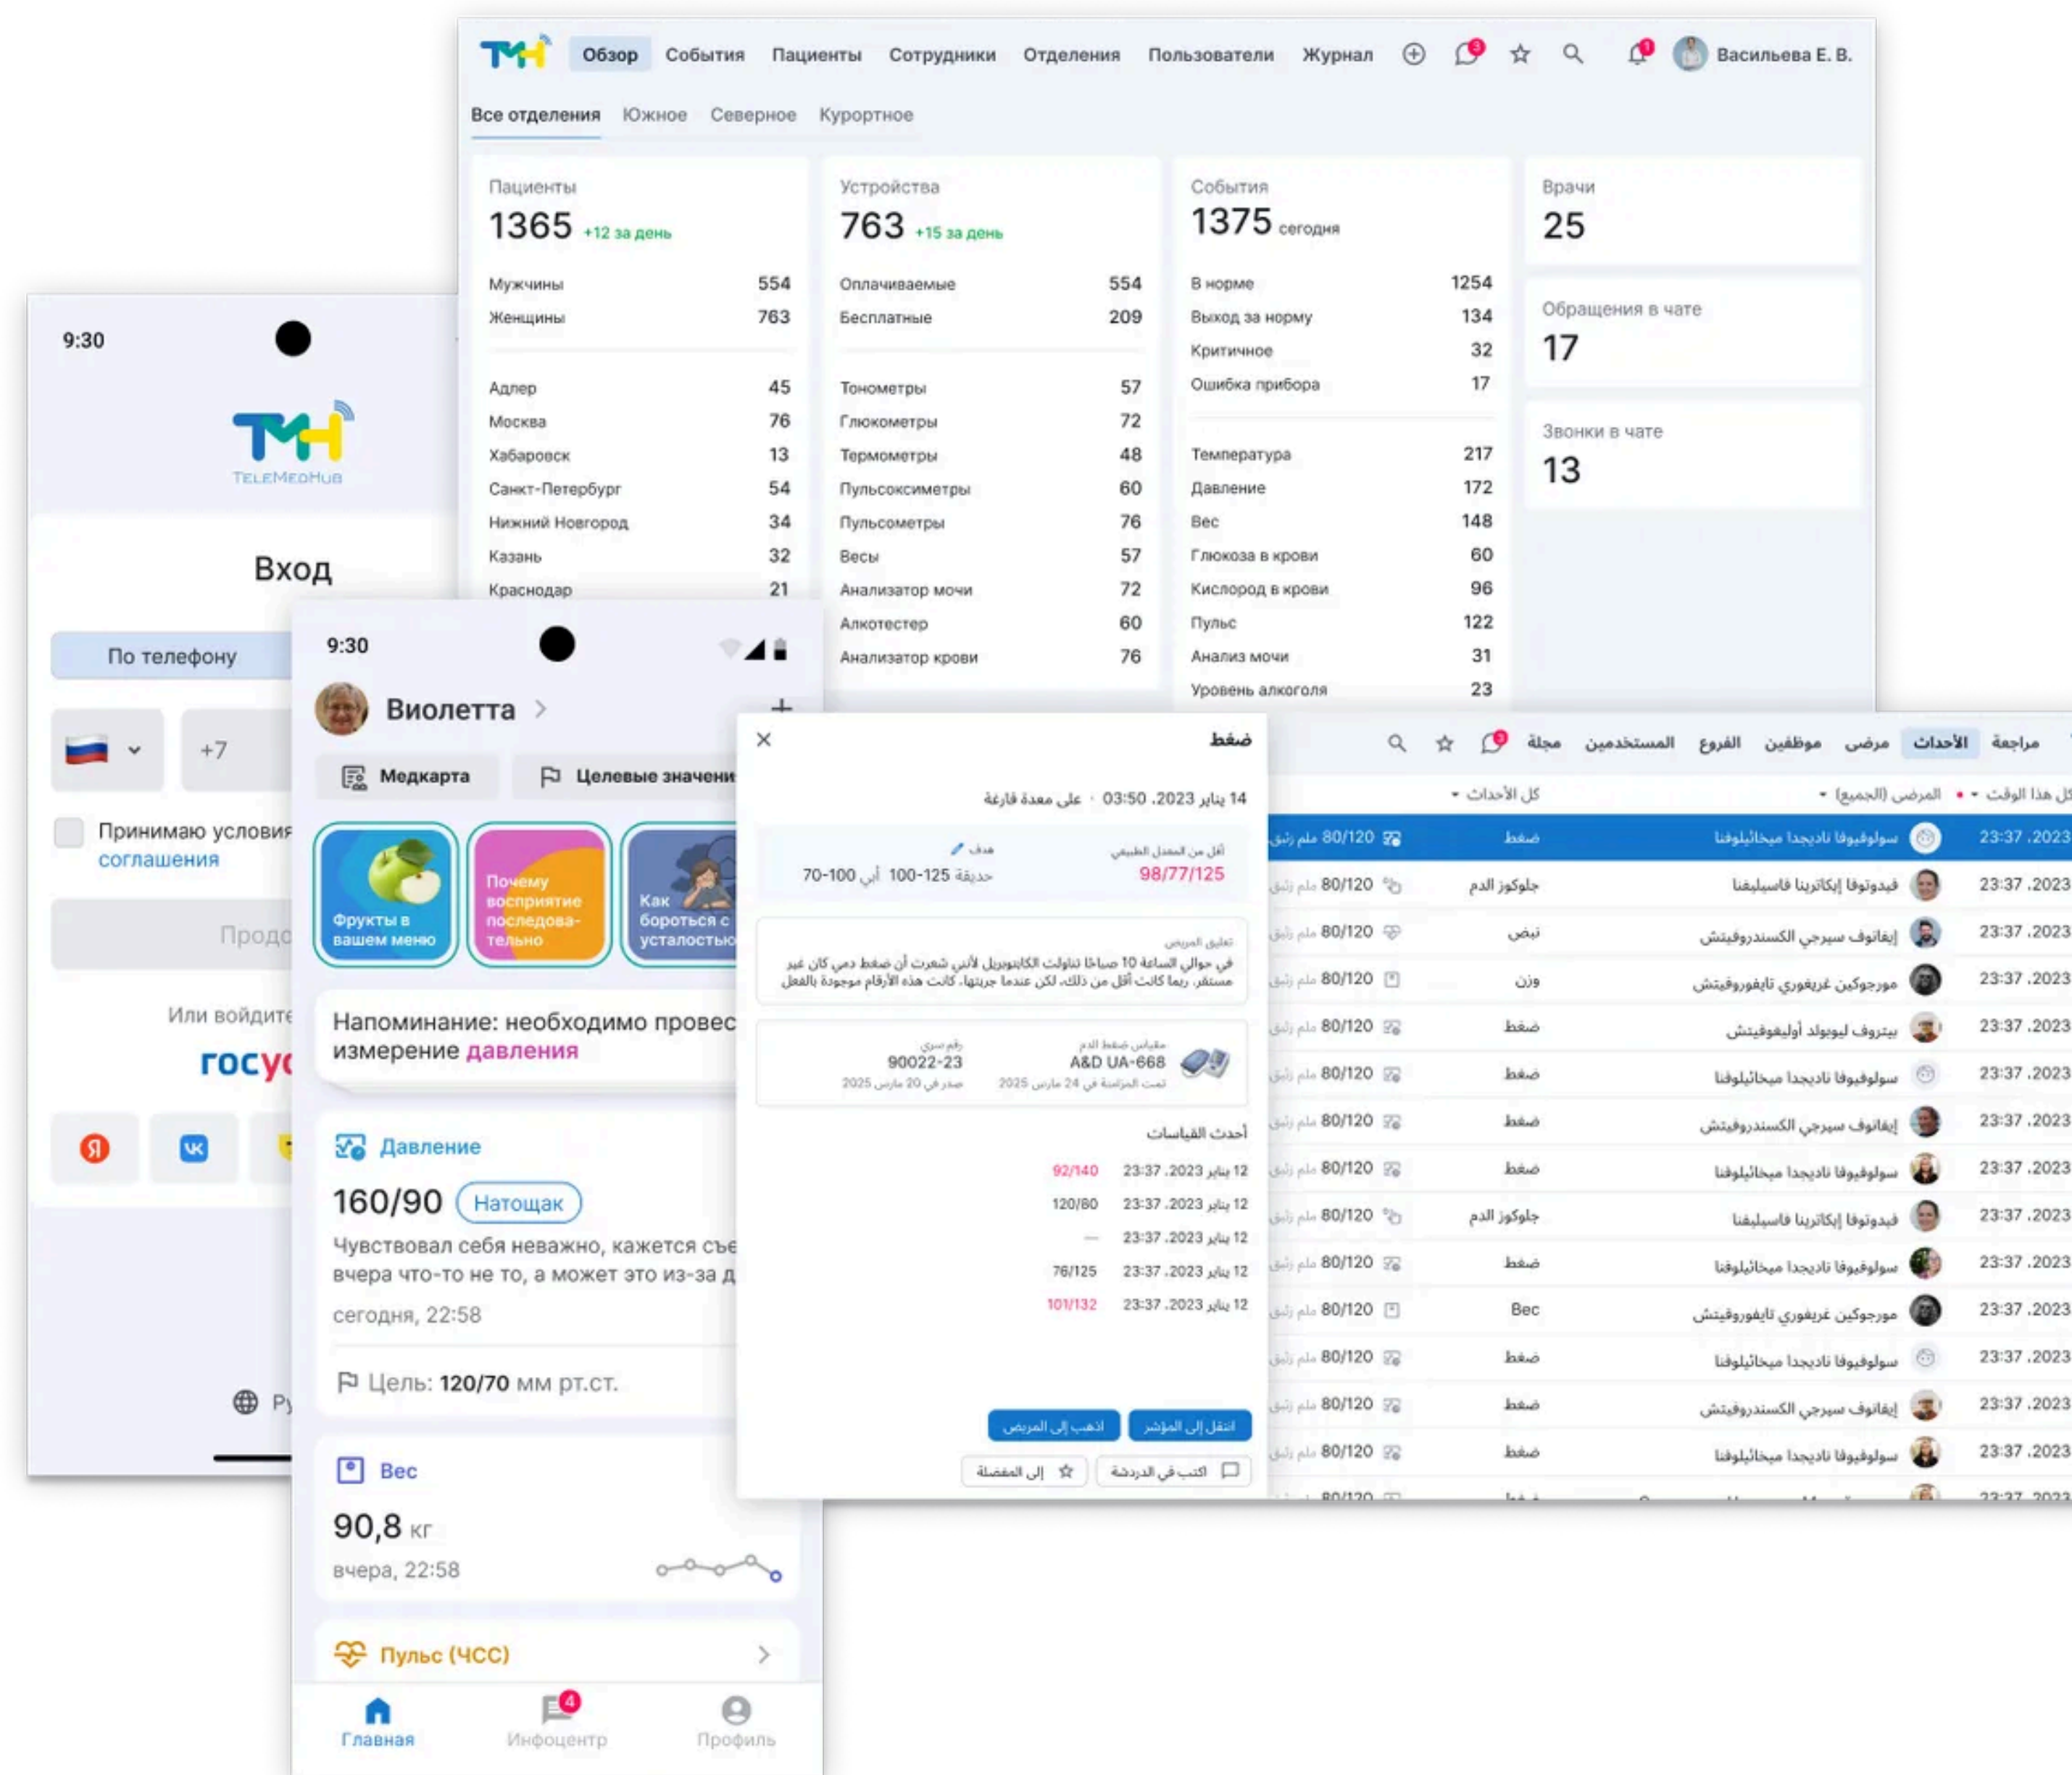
ТМН Обзор События Пациенты Сотрудники Отделения Пользователи Журнал Васильева Е. В.

Все отделения Южное Северное Курортное

Пациенты
1365 +12 за день

| Мужчины | 554 |
|---|---|
| Женщины | 763 |
| Адлер | 45 |
| Москва | 76 |
| Хабаровск | 13 |
| Санкт-Петербург | 54 |
| Нижний Новгород | 34 |
| Казань | 32 |
| Краснодар | 21 |

Устройства
763 +15 за день

| Оплачиваемые | 554 |
|---|---|
| Бесплатные | 209 |
| Тонометры | 57 |
| Глюкометры | 72 |
| Термометры | 48 |
| Пульсоксиметры | 60 |
| Пульсометры | 76 |
| Весы | 57 |
| Анализатор мочи | 72 |
| Алкотестер | 60 |
| Анализатор крови | 76 |

События
1375 сегодня

| В норме | 1254 |
|---|---|
| Выход за норму | 134 |
| Критичное | 32 |
| Ошибка прибора | 17 |
| Температура | 217 |
| Давление | 172 |
| Вес | 148 |
| Глюкоза в крови | 60 |
| Кислород в крови | 96 |
| Пульс | 122 |
| Анализ мочи | 31 |
| Уровень алкоголя | 23 |

Врачи
25

Обращения в чате
17

Звонки в чате
13

9:30
TeleMedHub
Вход
По телефону
+7
Принимаю условия соглашения
Продо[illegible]
Или войдите
госу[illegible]
Ру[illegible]

9:30
Виолетта >
Медкарта
Целевые значени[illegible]
Фрукты в вашем меню
Почему восприятие последовательно
Как бороться с усталостью
Напоминание: необходимо провес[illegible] измерение давления
Давление
160/90 Натощак
Чувствовал себя неважно, кажется съе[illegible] вчера что-то не то, а может это из-за д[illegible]
сегодня, 22:58
Цель: 120/70 мм рт.ст.
Вес
90,8 кг
вчера, 22:58
Пульс (ЧСС)
Главная Инфоцентр Профиль

ضغط
14 يناير 2023، 03:50 · على معدة فارغة
أقل من المعدل الطبيعي 98/77/125
هدف حديقة 100-125 أب 70-100
تعليق المريض
في حوالي الساعة 10 صباحا تناولت الكابتوبريل لأنني شعرت أن ضغط دمي كان غير مستقر، ربما كانت أقل من ذلك، لكن عندما جربتها، كانت هذه الأرقام موجودة بالفعل
مقياس ضغط الدم A&D UA-668 تمت المزامنة في 24 مارس 2025
رقم سري 90022-23 صدر في 20 مارس 2025
أحدث القياسات
12 يناير 2023، 23:37 92/140
12 يناير 2023، 23:37 120/80
12 يناير 2023، 23:37 —
12 يناير 2023، 23:37 76/125
12 يناير 2023، 23:37 101/132
انتقل إلى المؤشر | اذهب إلى المريض
اكتب في الدردشة | إلى المفضلة

مراجعة الأحداث مرضى موظفين الفروع المستخدمين مجلة
كل هذا الوقت · المرضى (الجميع) · كل الأحداث

| 23:37 ,2023 | سولوفيوفا ناديجدا ميخائيلوفا | ضغط | 80/120 ملم زئبق |
|---|---|---|---|
| 23:37 ,2023 | فيدوتوفا إيكاترينا فاسيليفا | جلوكوز الدم | 80/120 ملم زئبق |
| 23:37 ,2023 | إيفانوف سيرجي الكسندروفيتش | نبض | 80/120 ملم زئبق |
| 23:37 ,2023 | مورجونوف غريغوري تايفوروفيتش | وزن | 80/120 ملم زئبق |
| 23:37 ,2023 | بيتروف ليوبولد أوليغوفيتش | ضغط | 80/120 ملم زئبق |
| 23:37 ,2023 | سولوفيوفا ناديجدا ميخائيلوفا | ضغط | 80/120 ملم زئبق |
| 23:37 ,2023 | إيفانوف سيرجي الكسندروفيتش | ضغط | 80/120 ملم زئبق |
| 23:37 ,2023 | سولوفيوفا ناديجدا ميخائيلوفا | ضغط | 80/120 ملم زئبق |
| 23:37 ,2023 | فيدوتوفا إيكاترينا فاسيليفا | جلوكوز الدم | 80/120 ملم زئبق |
| 23:37 ,2023 | سولوفيوفا ناديجدا ميخائيلوفا | ضغط | 80/120 ملم زئبق |
| 23:37 ,2023 | مورجونوف غريغوري تايفوروفيتش | Вес | 80/120 ملم زئبق |
| 23:37 ,2023 | سولوفيوفا ناديجدا ميخائيلوفا | ضغط | 80/120 ملم زئبق |
| 23:37 ,2023 | إيفانوف سيرجي الكسندروفيتش | ضغط | 80/120 ملم زئبق |
| 23:37 ,2023 | سولوفيوفا ناديجدا ميخائيلوفا | ضغط | 80/120 ملم زئبق |